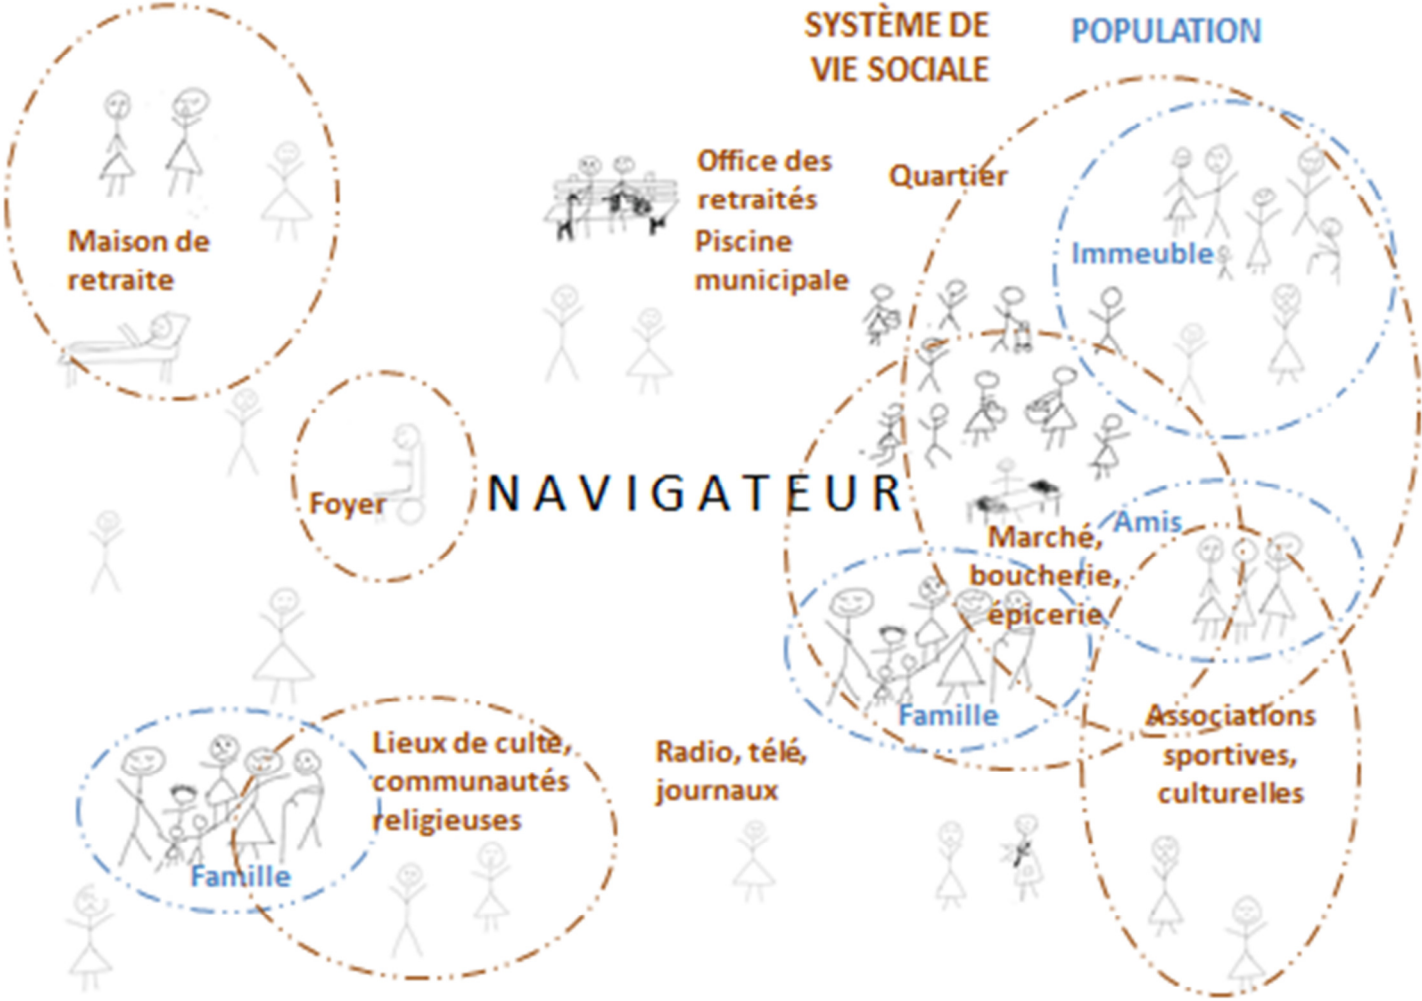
SYSTÈME DE VIE SOCIALE

POPULATION

Maison de retraite

Office des retraités

Piscine municipale

Quartier

Immeuble

Foyer

NAVIGATEUR

Amis

Marché, boucherie, épicerie

Famille

Associations sportives, culturelles

Lieux de culte, communautés religieuses

Famille

Radio, télé, journaux